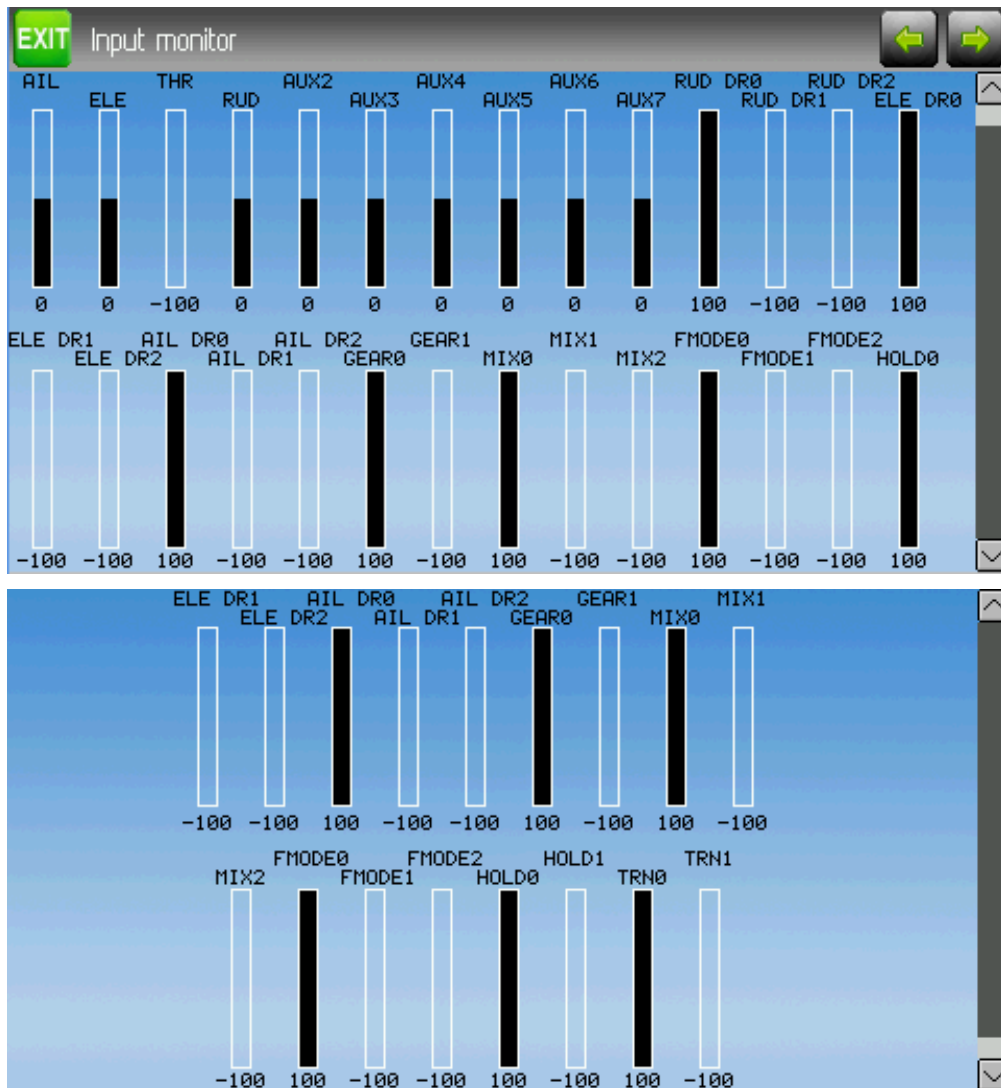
EXIT Input monitor

AIL ELE THR RUD AUX2 AUX3 AUX4 AUX5 AUX6 AUX7 RUD DR0 RUD DR1 RUD DR2 ELE DR0

0 0 -100 0 0 0 0 0 0 0 100 -100 -100 100

ELE DR1 ELE DR2 AIL DR0 AIL DR1 AIL DR2 GEAR0 GEAR1 MIX0 MIX1 MIX2 FMODE0 FMODE1 FMODE2 HOLD0

-100 -100 100 -100 -100 100 -100 100 -100 -100 100 -100 -100 100

ELE DR1 ELE DR2 AIL DR0 AIL DR1 AIL DR2 GEAR0 GEAR1 MIX0 MIX1

-100 -100 100 -100 -100 100 -100 100 -100

MIX2 FMODE0 FMODE1 FMODE2 HOLD0 HOLD1 TRN0 TRN1

-100 100 -100 -100 100 -100 100 -100